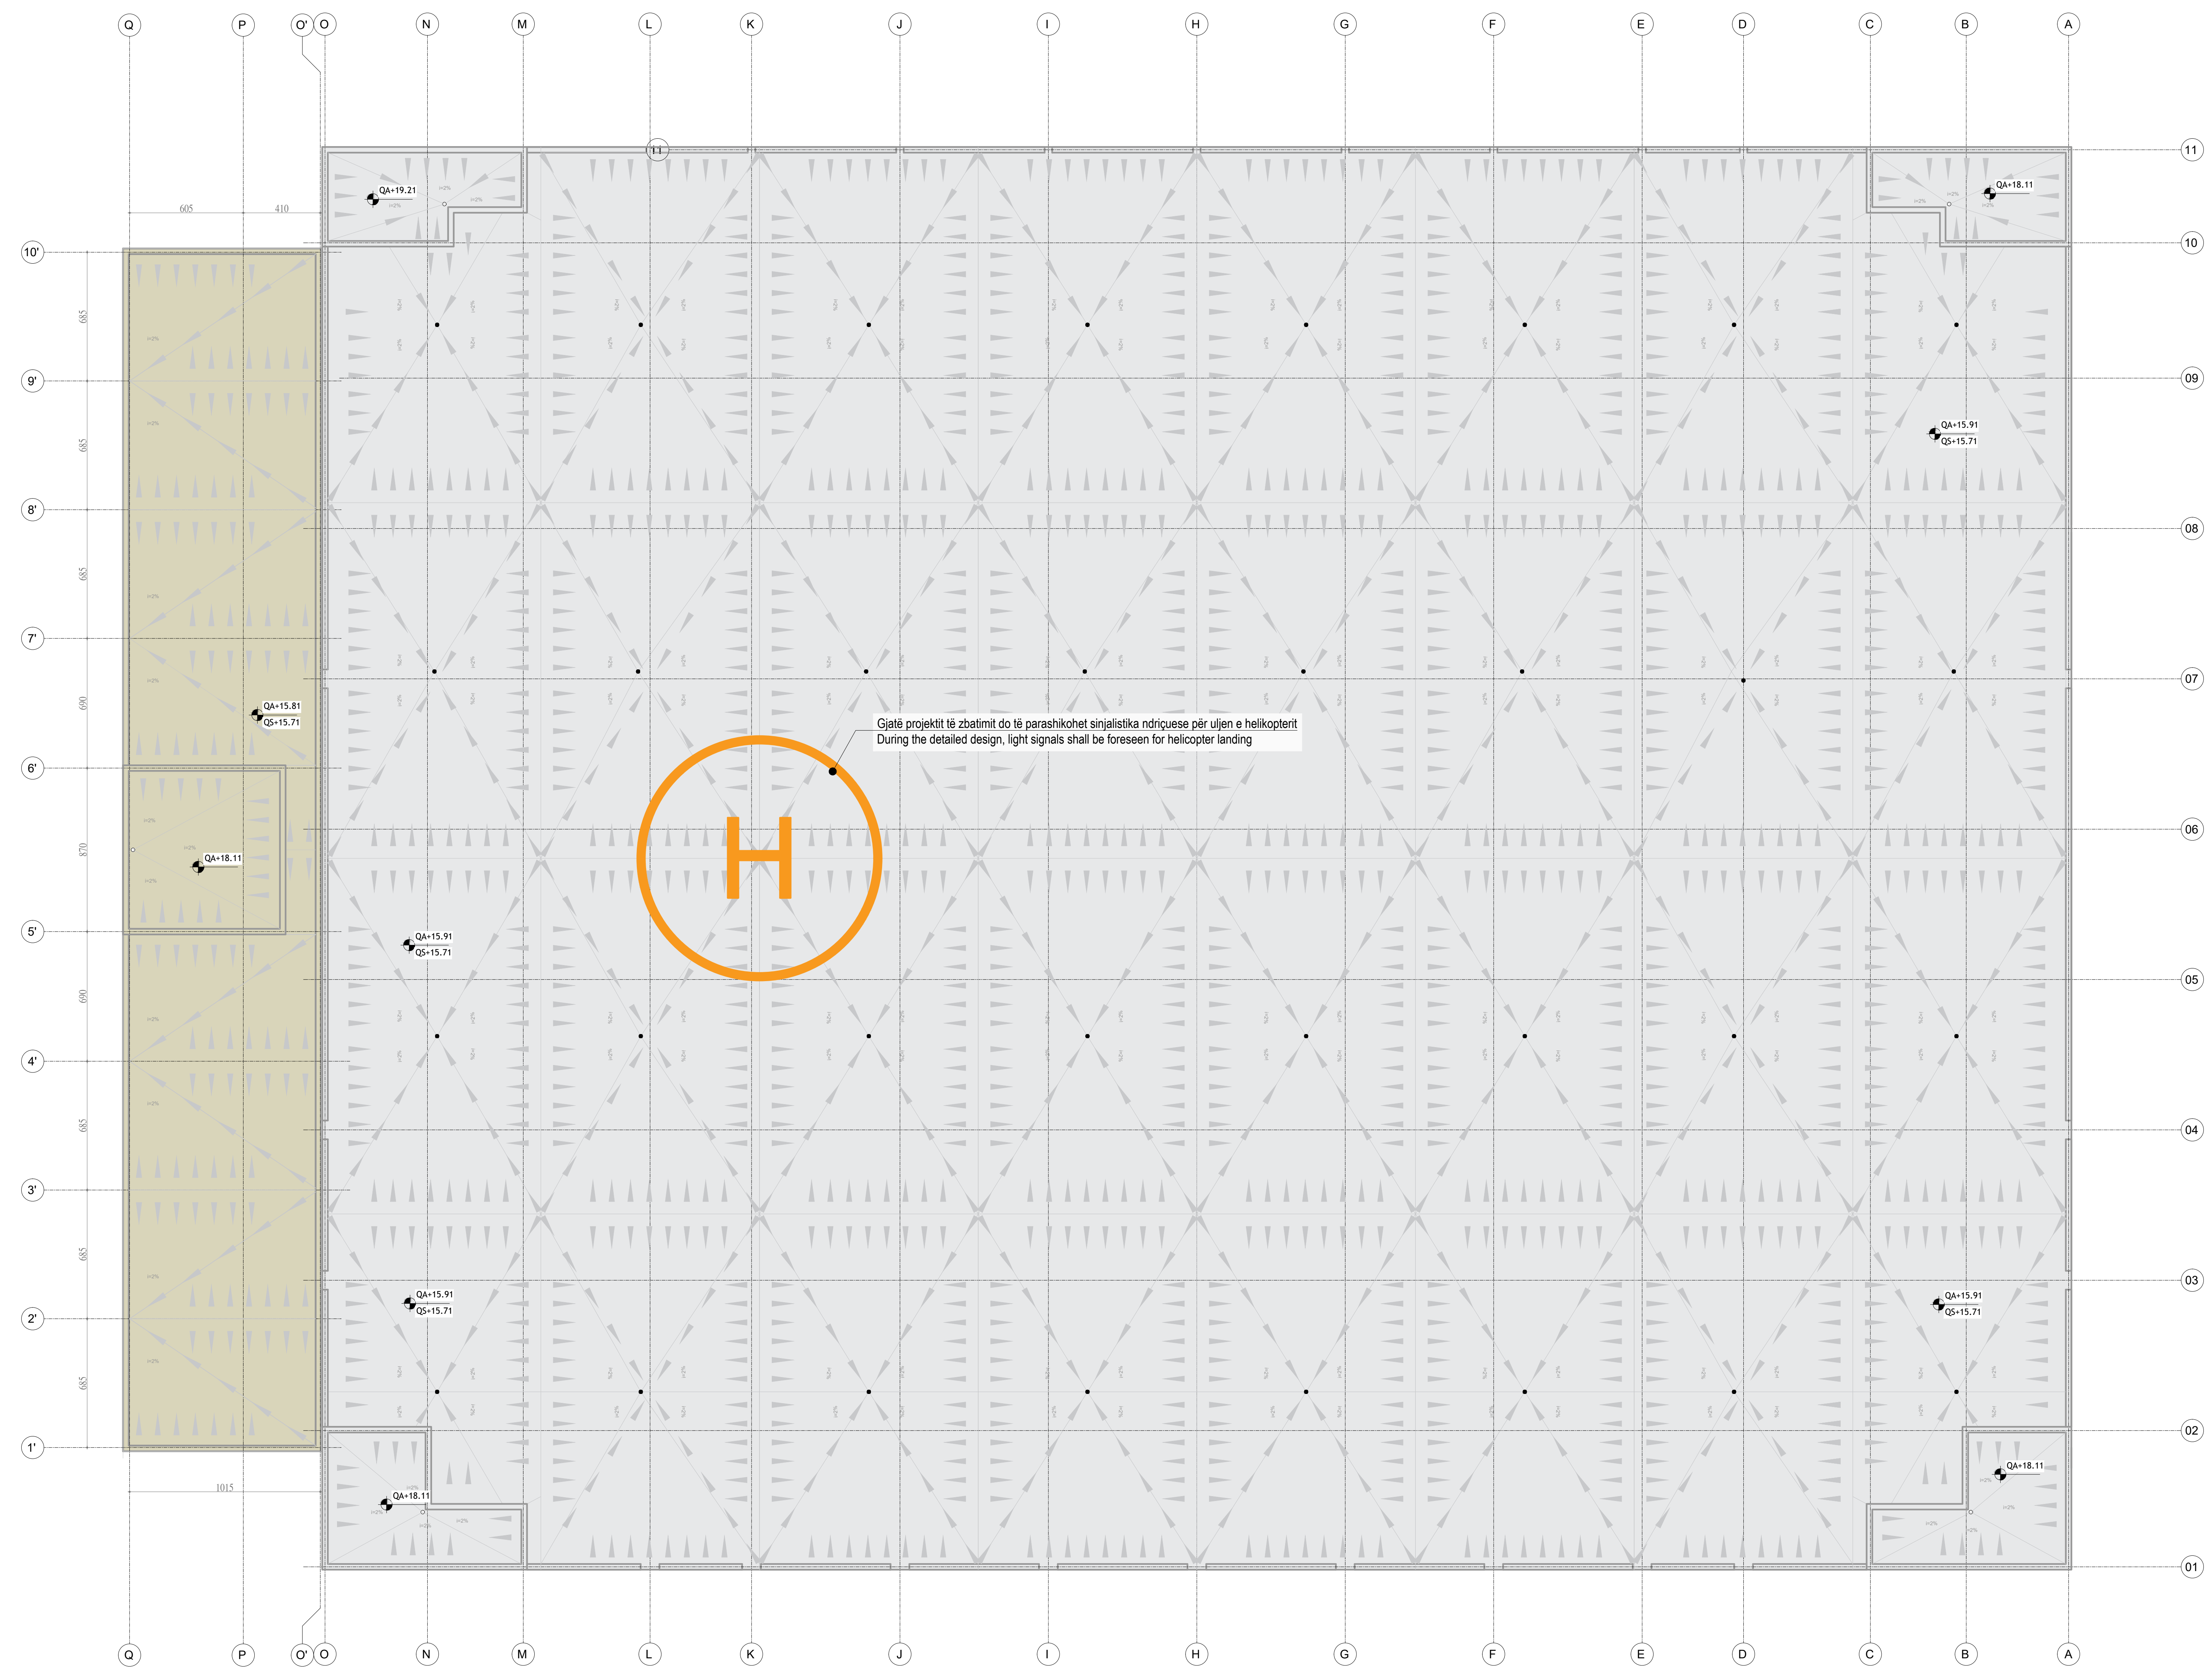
Q P O' O N M L K J I H G F E D C B A

11
10
09
08
07
06
05
04
03
02
01

10'
9'
8'
7'
6'
5'
4'
3'
2'
1'

605 410

685
685
685
690
870
690
685
685
685

1015

11

QA+19.21
QA+18.11
QA+15.91
QS+15.71
QA+15.81
QS+15.71
QA+18.11
QA+15.91
QS+15.71
QA+15.91
QS+15.71
QA+15.91
QS+15.71
QA+18.11
QA+18.11

Gjatë projektit të zbatimit do të parashikohet sinjalistika ndriçuese për uljen e helikopterit
During the detailed design, light signals shall be foreseen for helicopter landing

H

Q P O' O N M L K J I H G F E D C B A